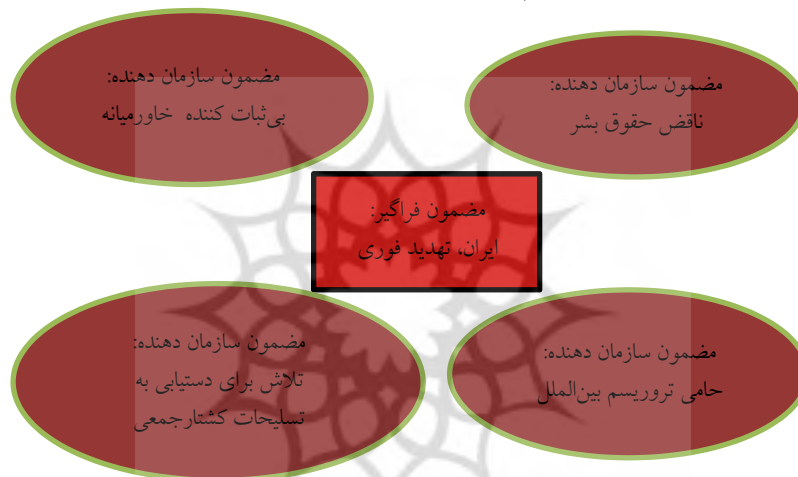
مضمون سازمان دهنده:
بی‌ثبات کننده خاورمیانه

مضمون سازمان دهنده:
ناقض حقوق بشر

مضمون فراگیر:
ایران، تهدید فوری

مضمون سازمان دهنده:
تلاش برای دستیابی به تسلیحات کشتارجمعی

مضمون سازمان دهنده:
حامی تروریسم بین‌الملل